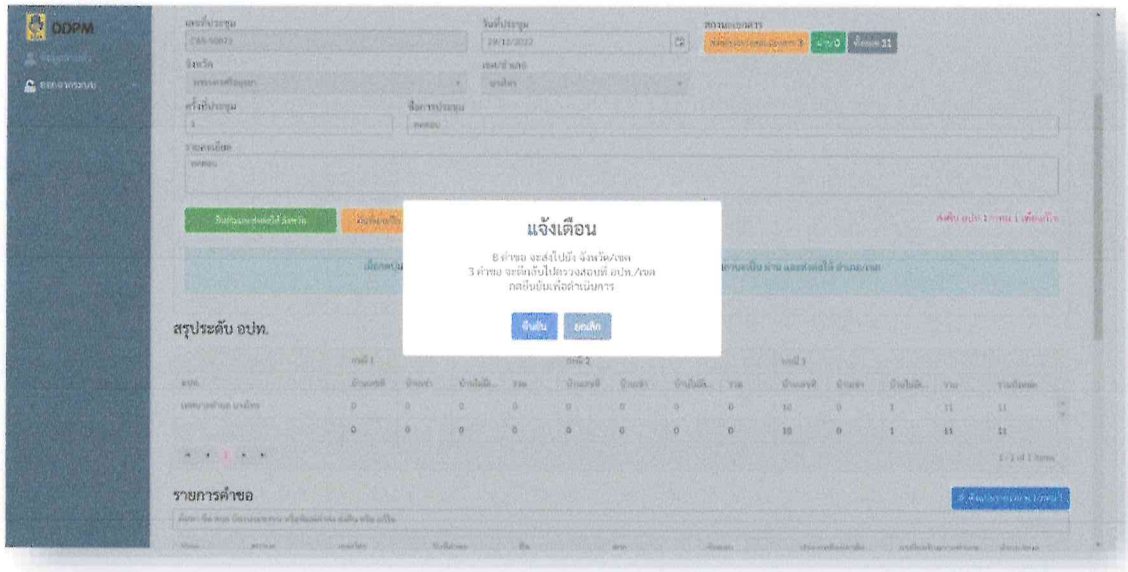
ODPM

เลขที่ประชุม

วันที่ประชุม

29/12/2022

จังหวัด

เขต/อำเภอ

ครั้งที่ประชุม

1

ชื่อการประชุม

รายละเอียด

แจ้งเตือน

8 คำขอ จะส่งไปยัง จังหวัด/เขต
3 คำขอ จะตีกลับไปตรวจสอบที่ อปท./เขต
กดยืนยันเพื่อดำเนินการ

ยืนยัน

ยกเลิก

สรุประดับ อปท.

| อปท. | | | | | | | | | | | | | |
|---|---|---|---|---|---|---|---|---|---|---|---|---|---|
| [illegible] | 0 | 0 | 0 | 0 | 0 | 0 | 0 | 0 | 10 | 0 | 1 | 11 | 11 |
| | 0 | 0 | 0 | 0 | 0 | 0 | 0 | 0 | 10 | 0 | 1 | 11 | 11 |

รายการคำขอ